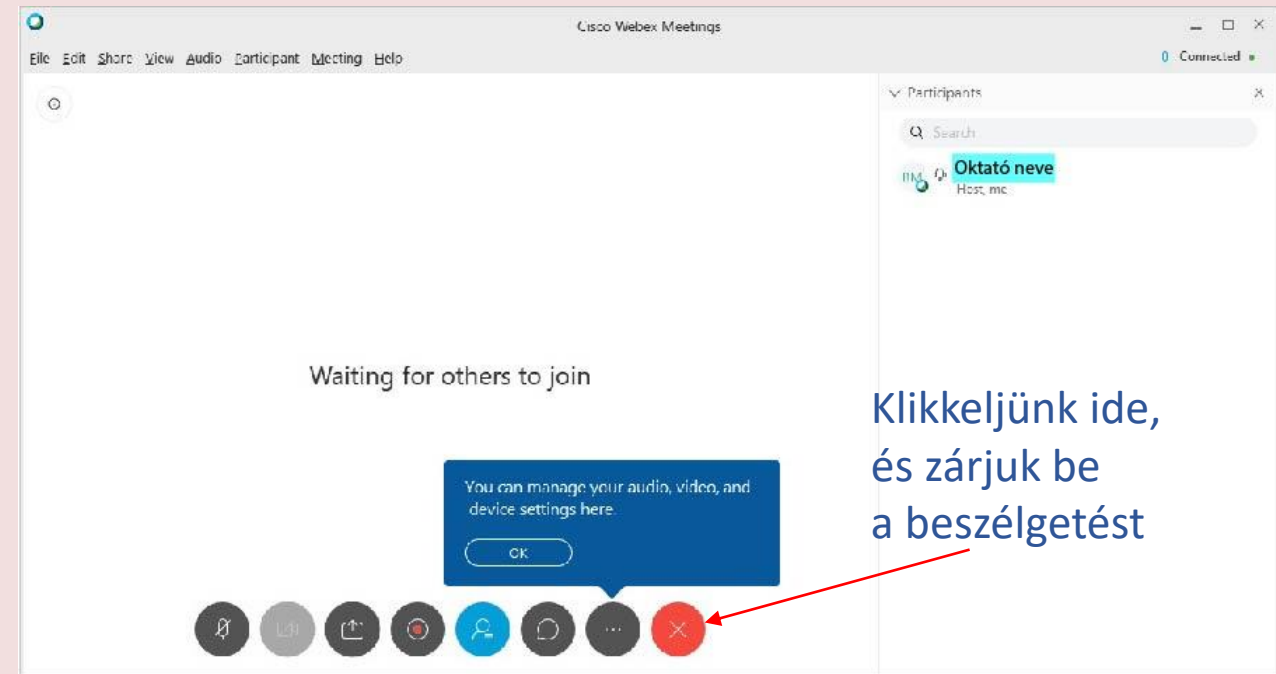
Cisco Webex Meetings

File Edit Share View Audio Participant Meeting Help

0 Connected

Participants

Search

IM Oktató neve
Host, me

Waiting for others to join

You can manage your audio, video, and device settings here.

OK

Klikkeljünk ide, és zárjuk be a beszélgetést